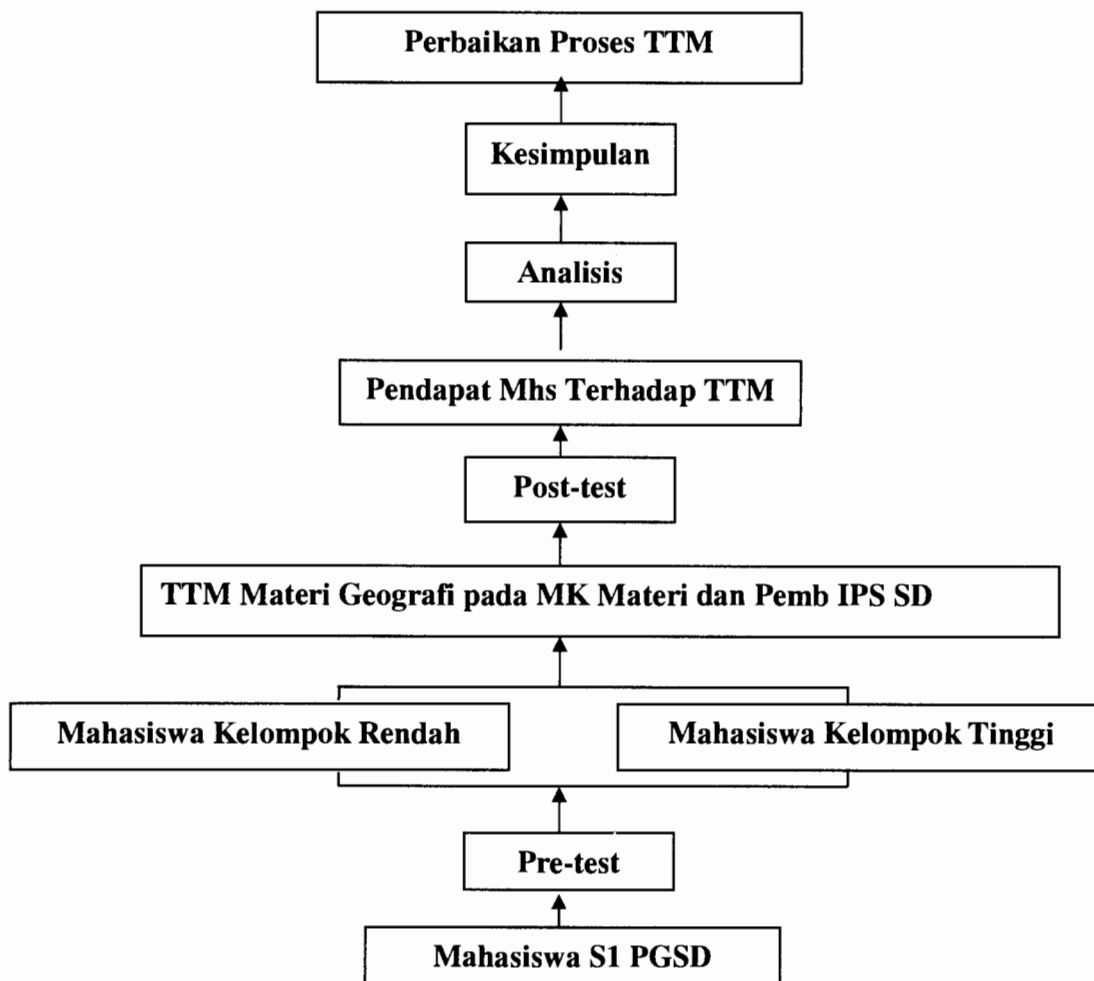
Perbaikan Proses TTM

Kesimpulan

Analisis

Pendapat Mhs Terhadap TTM

Post-test

TTM Materi Geografi pada MK Materi dan Pemb IPS SD

Mahasiswa Kelompok Rendah

Mahasiswa Kelompok Tinggi

Pre-test

Mahasiswa S1 PGSD